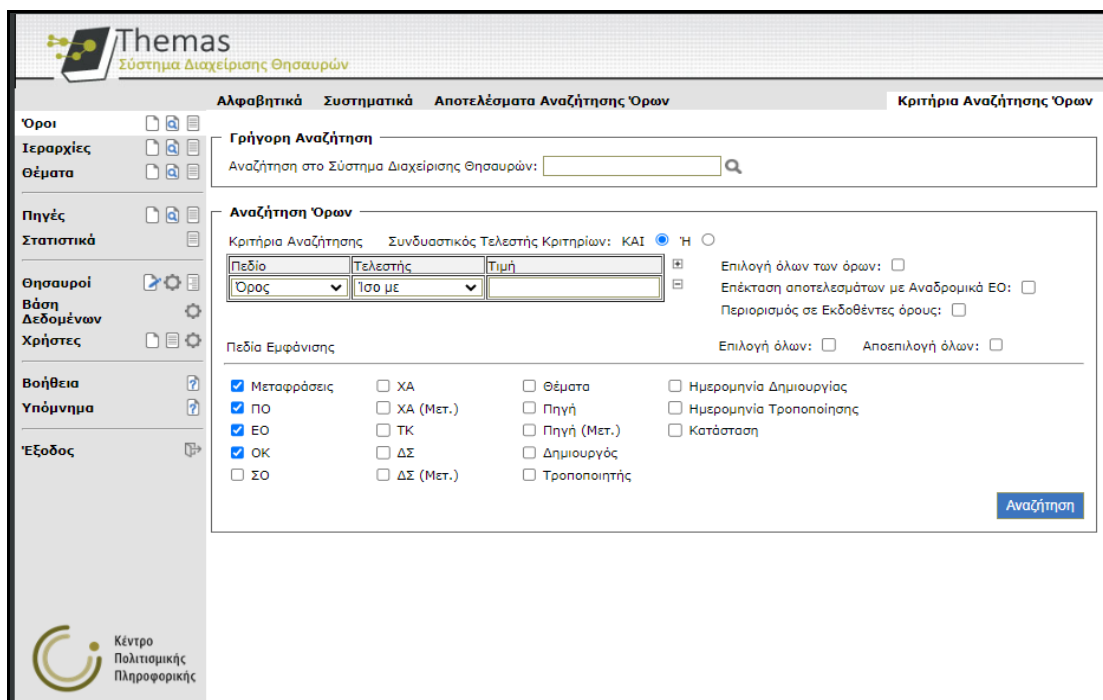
Themas
Σύστημα Διαχείρισης Θησαυρών

Όροι
Ιεραρχίες
Θέματα

Πηγές
Στατιστικά

Θησαυροί
Βάση Δεδομένων
Χρήστες

Βοήθεια
Υπόμνημα

Έξοδος

Κέντρο Πολιτισμικής Πληροφορικής

Αλφαβητικά Συστηματικά Αποτελέσματα Αναζήτησης Όρων Κριτήρια Αναζήτησης Όρων

Γρήγορη Αναζήτηση
Αναζήτηση στο Σύστημα Διαχείρισης Θησαυρών:

Αναζήτηση Όρων
Κριτήρια Αναζήτησης Συνδυαστικός Τελεστής Κριτηρίων: ΚΑΙ Ή

| Πεδίο | Τελεστής | Τιμή |
|---|---|---|
| Όρος | Ίσο με | |

Επιλογή όλων των όρων:
Επέκταση αποτελεσμάτων με Αναδρομικά ΕΟ:
Περιορισμός σε Εκδοθέντες όρους:

Πεδία Εμφάνισης
Επιλογή όλων: Αποεπιλογή όλων:

Μεταφράσεις
ΠΟ
ΕΟ
ΟΚ
ΣΟ
ΧΑ
ΧΑ (Μετ.)
ΤΚ
ΔΣ
ΔΣ (Μετ.)
Θέματα
Πηγή
Πηγή (Μετ.)
Δημιουργός
Τροποποιητής
Ημερομηνία Δημιουργίας
Ημερομηνία Τροποποίησης
Κατάσταση

Αναζήτηση